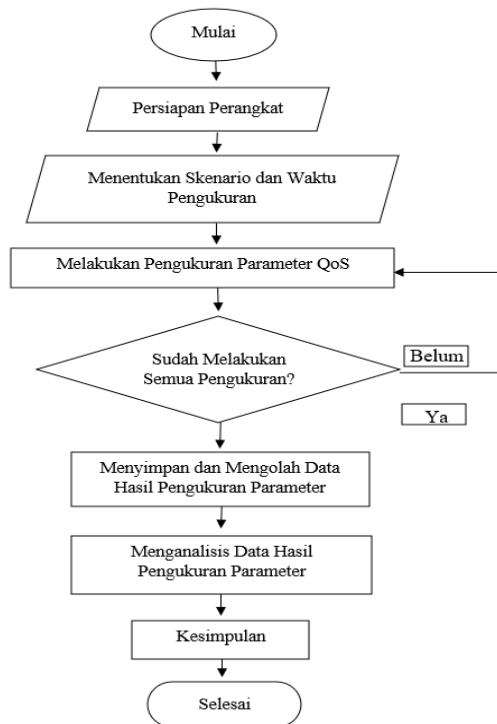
Mulai

Persiapan Perangkat

Menentukan Skenario dan Waktu Pengukuran

Melakukan Pengukuran Parameter QoS

Sudah Melakukan Semua Pengukuran?

Belum

Ya

Menyimpan dan Mengolah Data Hasil Pengukuran Parameter

Menganalisis Data Hasil Pengukuran Parameter

Kesimpulan

Selesai